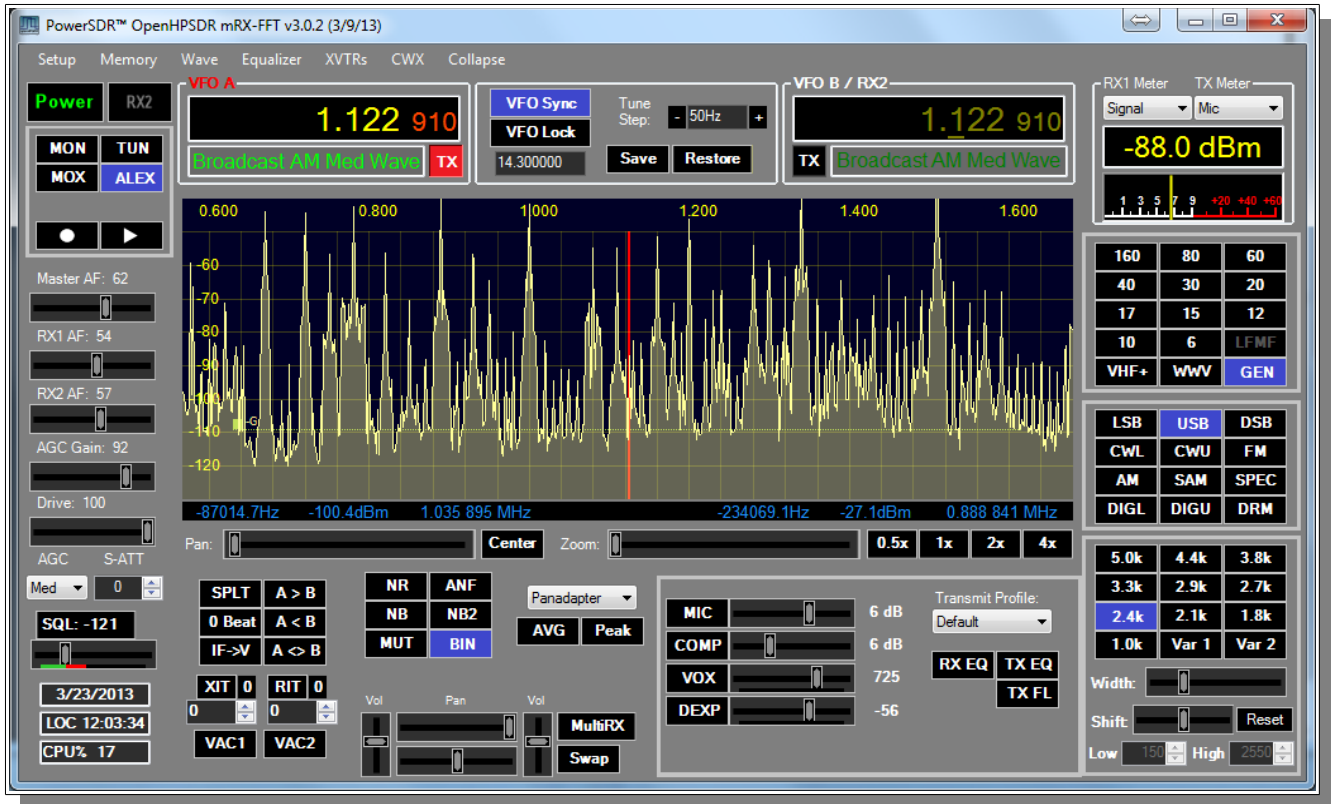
PowerSDR™ OpenHPSDR mRX-FFT v3.0.2 (3/9/13)

Setup Memory Wave Equalizer XVTRs CWX Collapse

Power RX2

MON TUN
MOX ALEX

Master AF: 62
RX1 AF: 54
RX2 AF: 57
AGC Gain: 92
Drive: 100
AGC S-ATT
Med 0
SQL: -121
3/23/2013
LOC 12:03:34
CPU% 17

VFO A
1.122 910
Broadcast AM Med Wave TX

VFO Sync
VFO Lock
14.300000
Tune Step: - 50Hz +
Save Restore

VFO B / RX2
1.122 910
TX Broadcast AM Med Wave

RX1 Meter TX Meter
Signal Mic
-88.0 dBm
1 3 5 7 9 +20 +40 +60

0.600 0.800 1.000 1.200 1.400 1.600
-60
-70
-80
-90
-100
-110
-120
-87014.7Hz -100.4dBm 1.035 895 MHz -234069.1Hz -27.1dBm 0.888 841 MHz

Pan: Center Zoom: 0.5x 1x 2x 4x

SPLT A > B
0 Beat A < B
IF->V A <> B
XIT 0 RIT 0
0 0
VAC1 VAC2

NR ANF
NB NB2
MUT BIN

Panadapter
AVG Peak

Vol Pan Vol
MultiRX
Swap

MIC 6 dB
COMP 6 dB
VOX 725
DEXP -56

Transmit Profile:
Default
RX EQ TX EQ
TX FL

| 160 | 80 | 60 |
|---|---|---|
| 40 | 30 | 20 |
| 17 | 15 | 12 |
| 10 | 6 | LFMF |
| VHF+ | WWV | GEN |

| LSB | USB | DSB |
|---|---|---|
| CWL | CWU | FM |
| AM | SAM | SPEC |
| DIGL | DIGU | DRM |

| 5.0k | 4.4k | 3.8k |
|---|---|---|
| 3.3k | 2.9k | 2.7k |
| 2.4k | 2.1k | 1.8k |
| 1.0k | Var 1 | Var 2 |

Width:
Shift: Reset
Low 150 High 2550